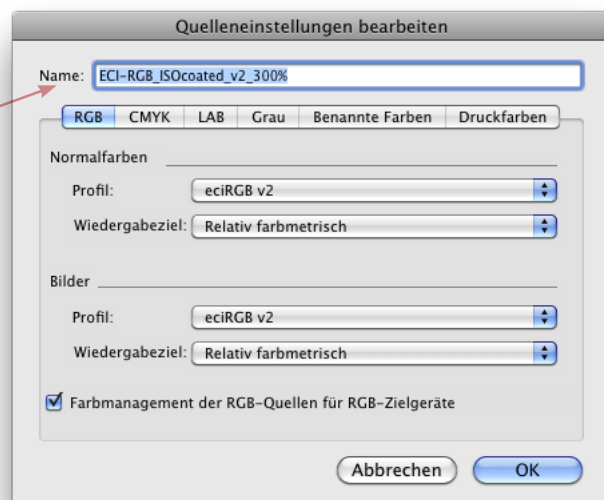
Quelleneinstellungen bearbeiten

Name: ECI-RGB_ISOcoated_v2_300%

RGB | CMYK | LAB | Grau | Benannte Farben | Druckfarben

Normalfarben

Profil: eciRGB v2

Wiedergabeziel: Relativ farbmetrisch

Bilder

Profil: eciRGB v2

Wiedergabeziel: Relativ farbmetrisch

Farbmanagement der RGB-Quellen für RGB-Zielgeräte

Abbrechen

OK